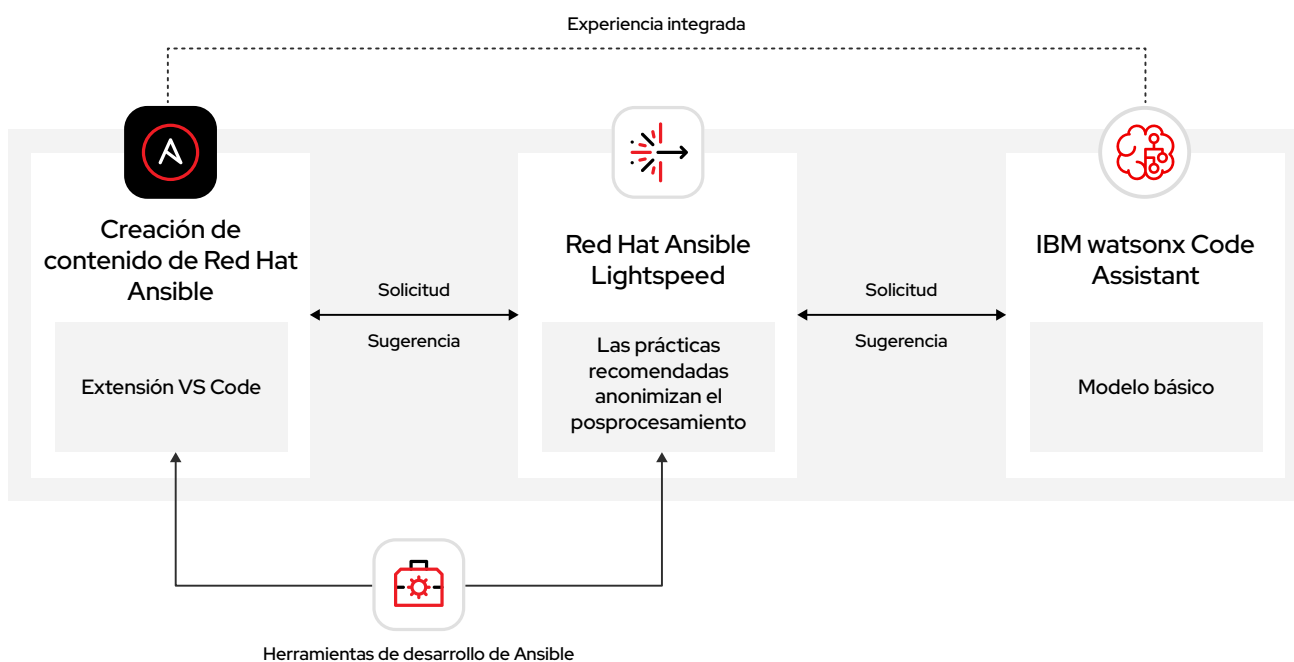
Experiencia integrada

Creación de contenido de Red Hat Ansible

Extensión VS Code

Solicitud

Sugerencia

Red Hat Ansible Lightspeed

Las prácticas recomendadas anonimizan el posprocesamiento

Solicitud

Sugerencia

IBM watsonx Code Assistant

Modelo básico

Herramientas de desarrollo de Ansible